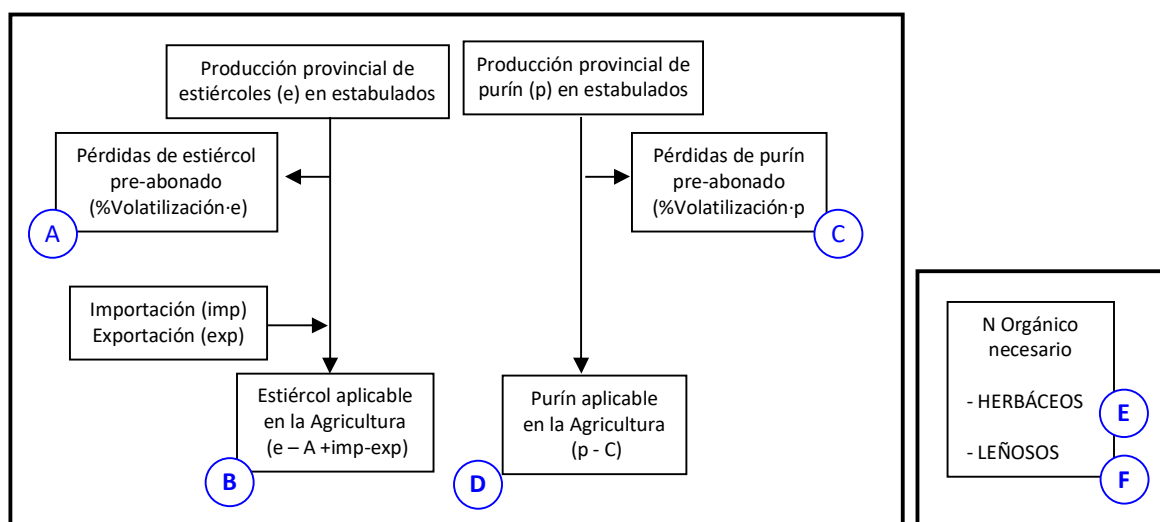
Producción provincial de estiércoles (e) en estabulados

Producción provincial de purín (p) en estabulados

Pérdidas de estiércol pre-abonado (%Volatilización·e)

A

Pérdidas de purín pre-abonado (%Volatilización·p

C

Importación (imp)
Exportación (exp)

Estiércol aplicable en la Agricultura (e – A +imp-exp)

B

Purín aplicable en la Agricultura (p - C)

D

N Orgánico necesario

- HERBÁCEOS

E

- LEÑOSOS

F